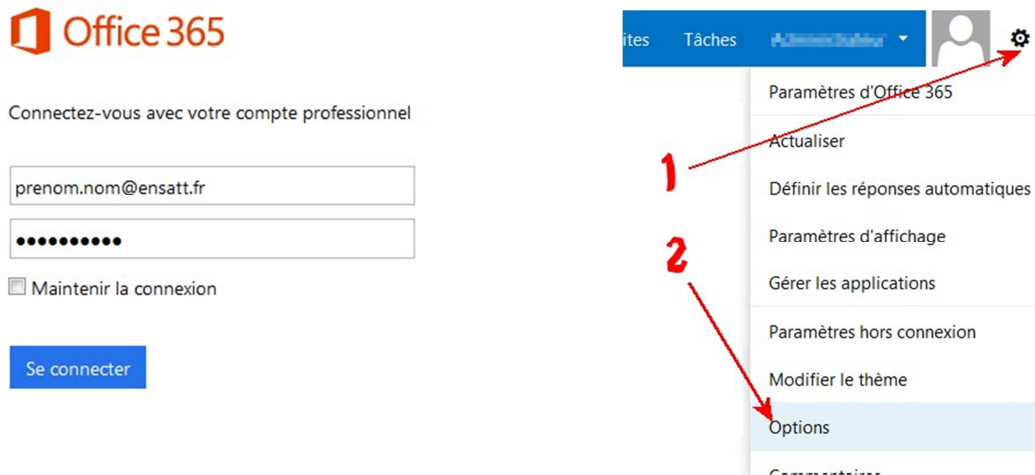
Office 365

Connectez-vous avec votre compte professionnel

prenom.nom@ensatt.fr

••••••••••

Maintenir la connexion

Se connecter

ites Tâches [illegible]

Paramètres d'Office 365
Actualiser
Définir les réponses automatiques
Paramètres d'affichage
Gérer les applications
Paramètres hors connexion
Modifier le thème
Options
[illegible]

1

2